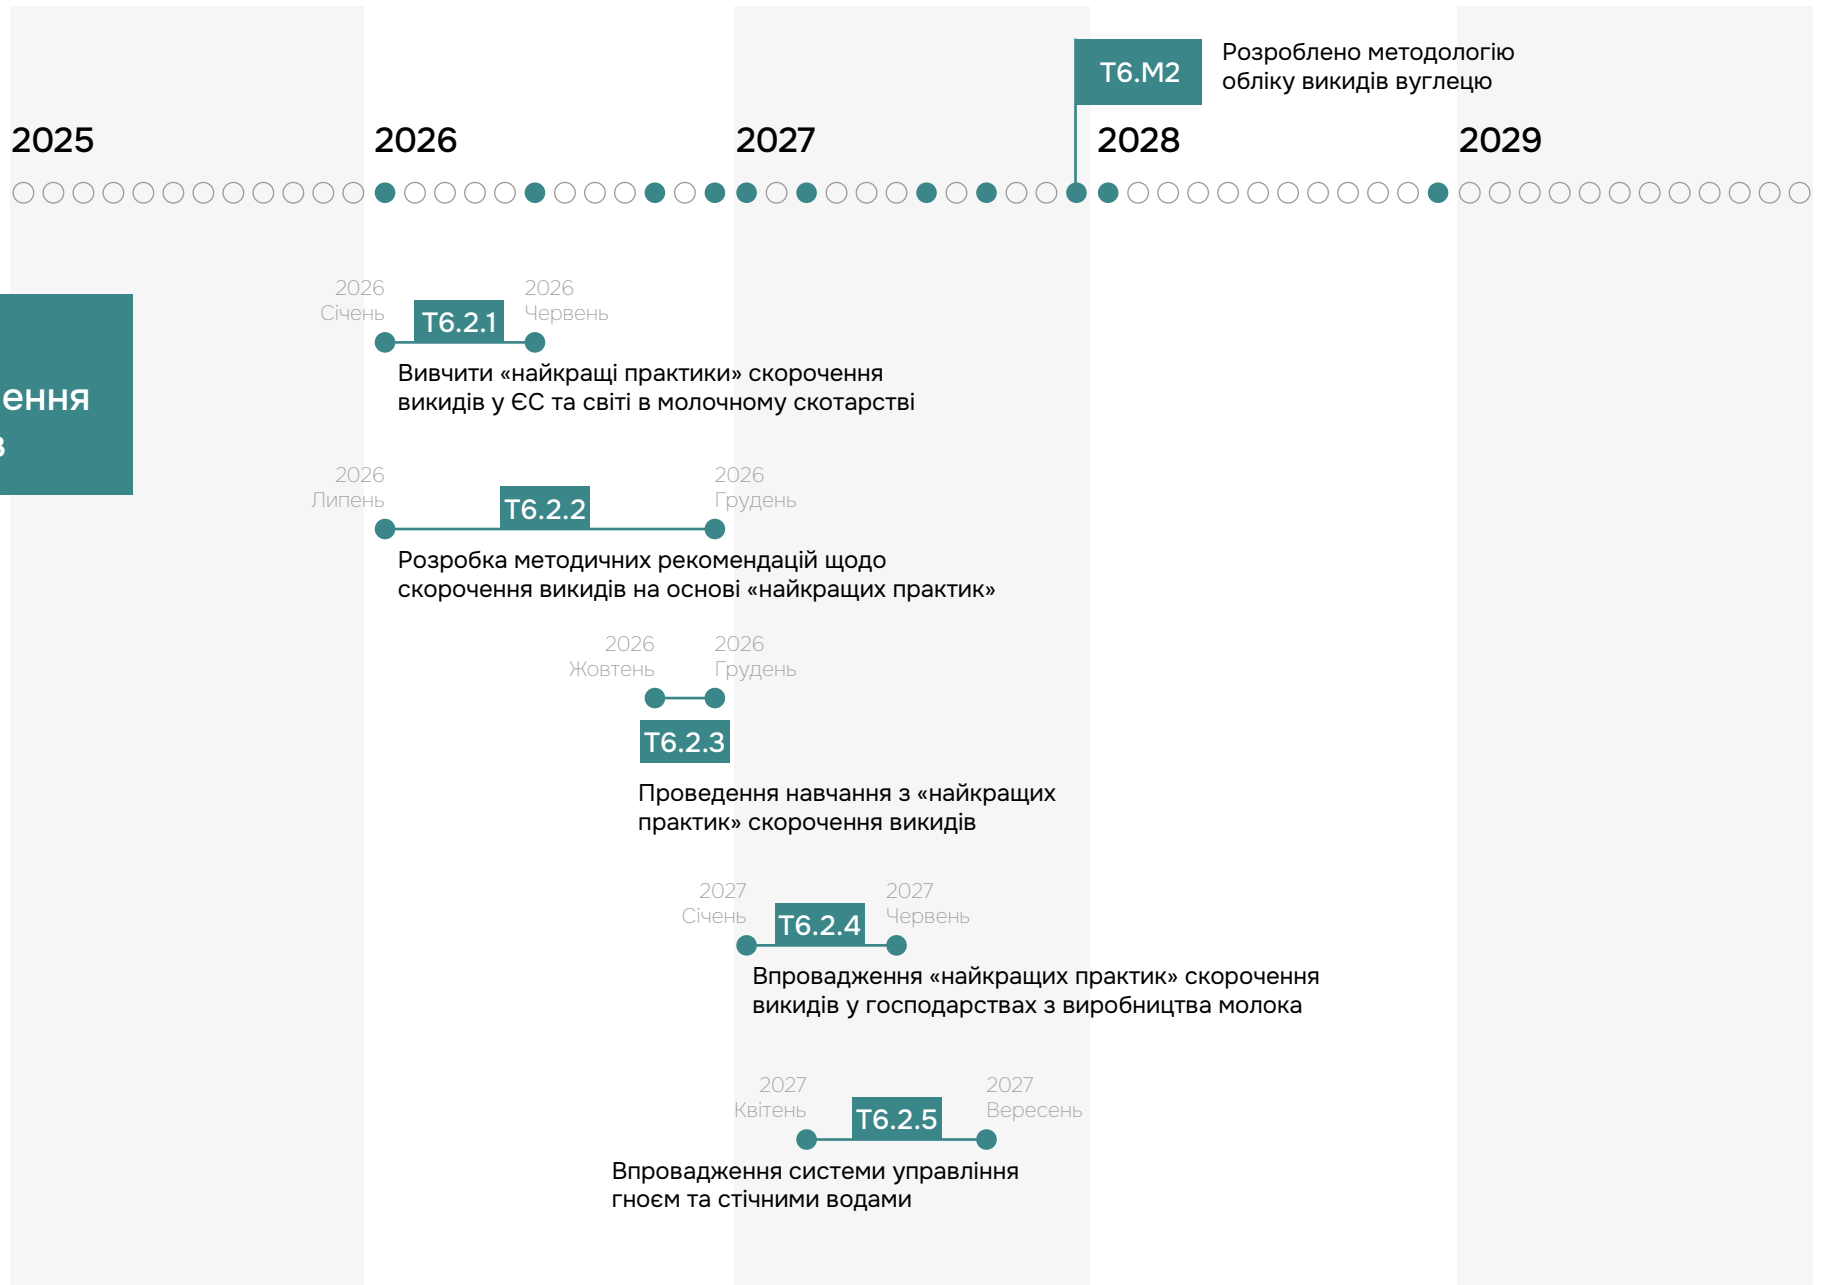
T6.M2
Розроблено методологію обліку викидів вуглецю

2025
2026
2027
2028
2029

ення
в

2026
Січень
T6.2.1
2026
Червень
Вивчити «найкращі практики» скорочення викидів у ЄС та світі в молочному скотарстві

2026
Липень
T6.2.2
2026
Грудень
Розробка методичних рекомендацій щодо скорочення викидів на основі «найкращих практик»

2026
Жовтень
2026
Грудень
T6.2.3
Проведення навчання з «найкращих практик» скорочення викидів

2027
Січень
T6.2.4
2027
Червень
Впровадження «найкращих практик» скорочення викидів у господарствах з виробництва молока

2027
Квітень
T6.2.5
2027
Вересень
Впровадження системи управління гноєм та стічними водами